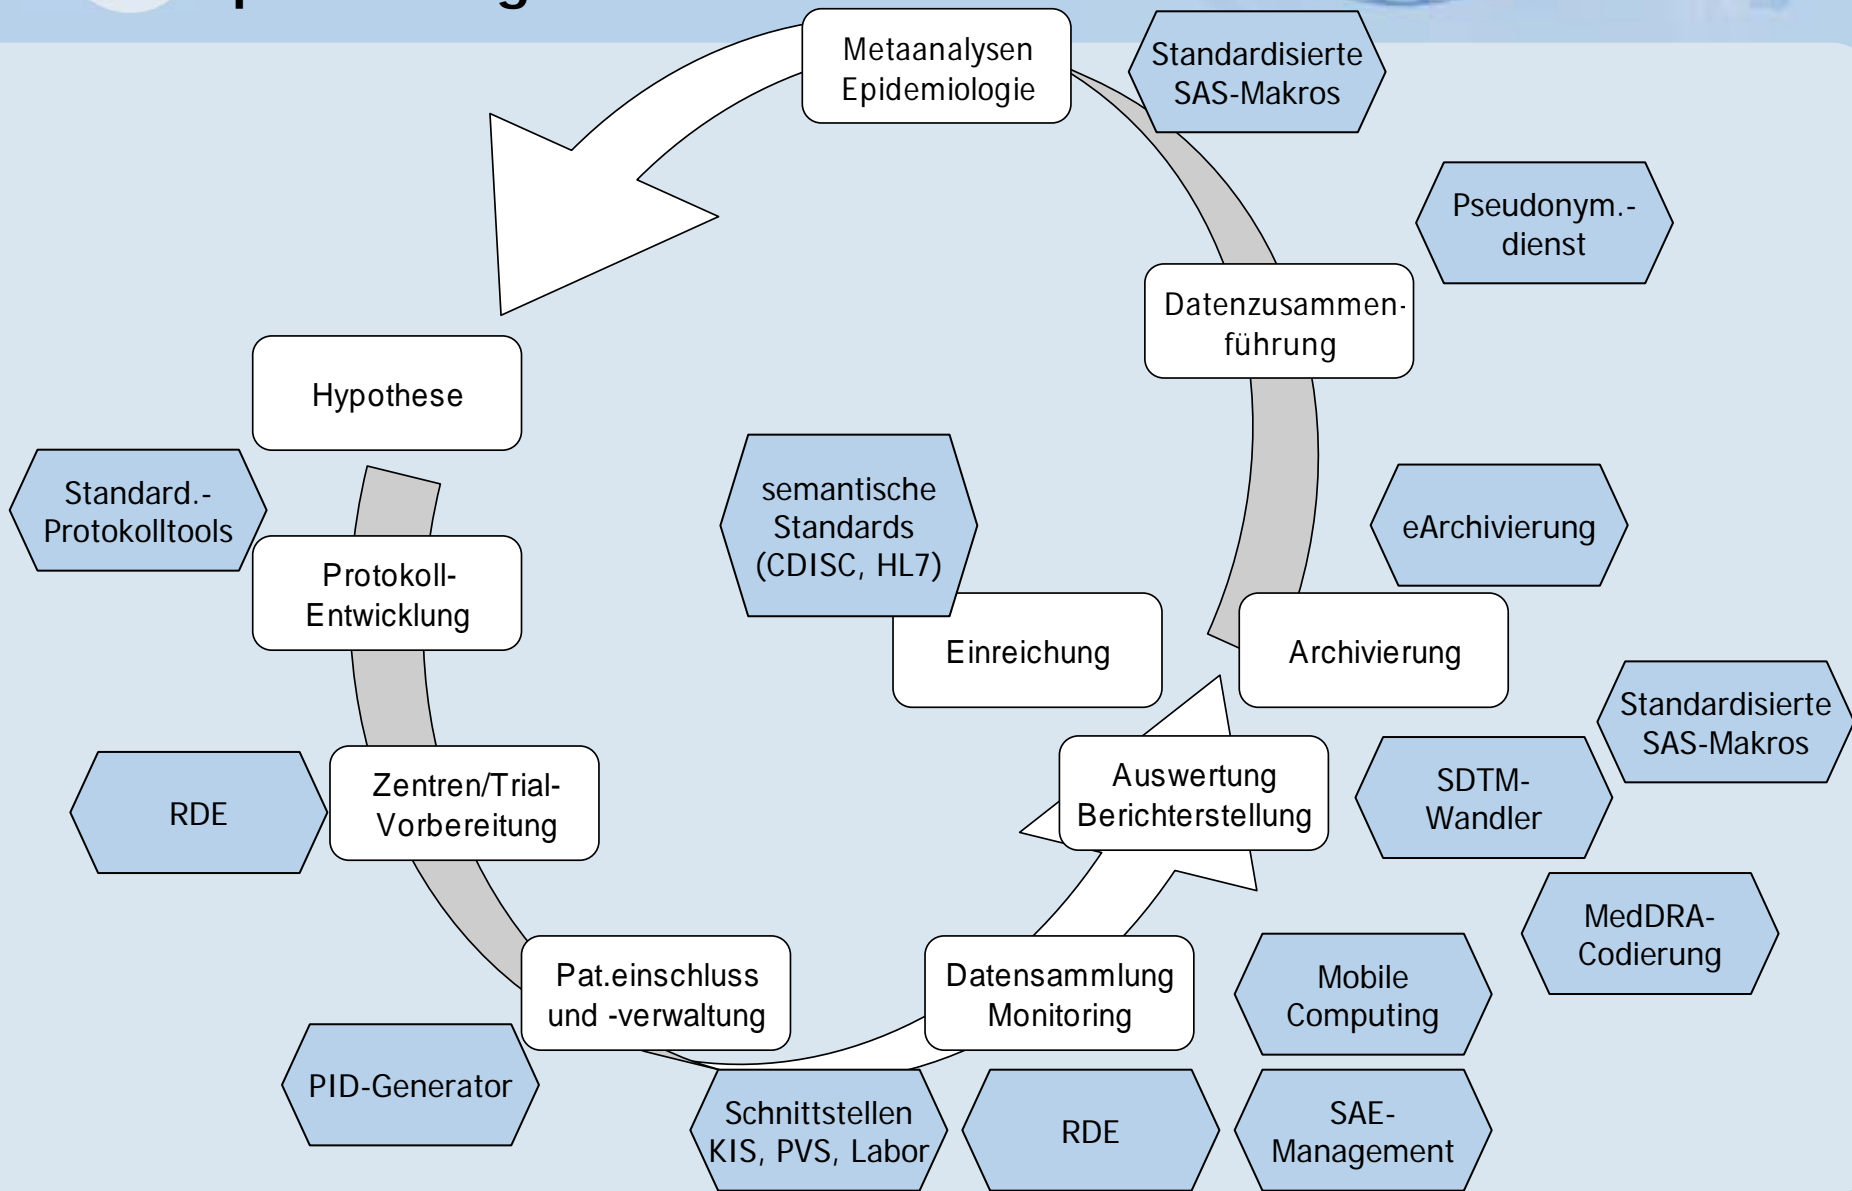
Metaanalysen Epidemiologie

Standardisierte SAS-Makros

Pseudonym.-dienst

Datenzusammenführung

Hypothese

Standard.-Protokolltools

Protokoll-Entwicklung

semantische Standards (CDISC, HL7)

eArchivierung

Einreichung

Archivierung

Standardisierte SAS-Makros

SDTM-Wandler

Auswertung Berichterstellung

RDE

Zentren/Trial-Vorbereitung

MedDRA-Codierung

Pat.einschluss und -verwaltung

Datensammlung Monitoring

Mobile Computing

PID-Generator

Schnittstellen KIS, PVS, Labor

RDE

SAE-Management